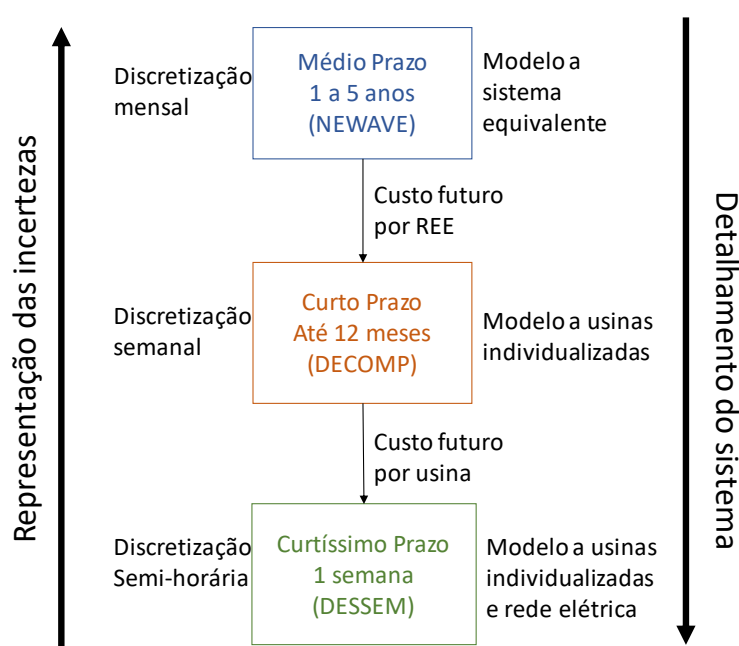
Representação das incertezas

Discretização mensal

Médio Prazo
1 a 5 anos
(NEWAVE)

Modelo a sistema equivalente

Custo futuro por REE

Discretização semanal

Curto Prazo
Até 12 meses
(DECOMP)

Modelo a usinas individualizadas

Custo futuro por usina

Discretização Semi-horária

Curtíssimo Prazo
1 semana
(DESSEM)

Modelo a usinas individualizadas e rede elétrica

Detalhamento do sistema